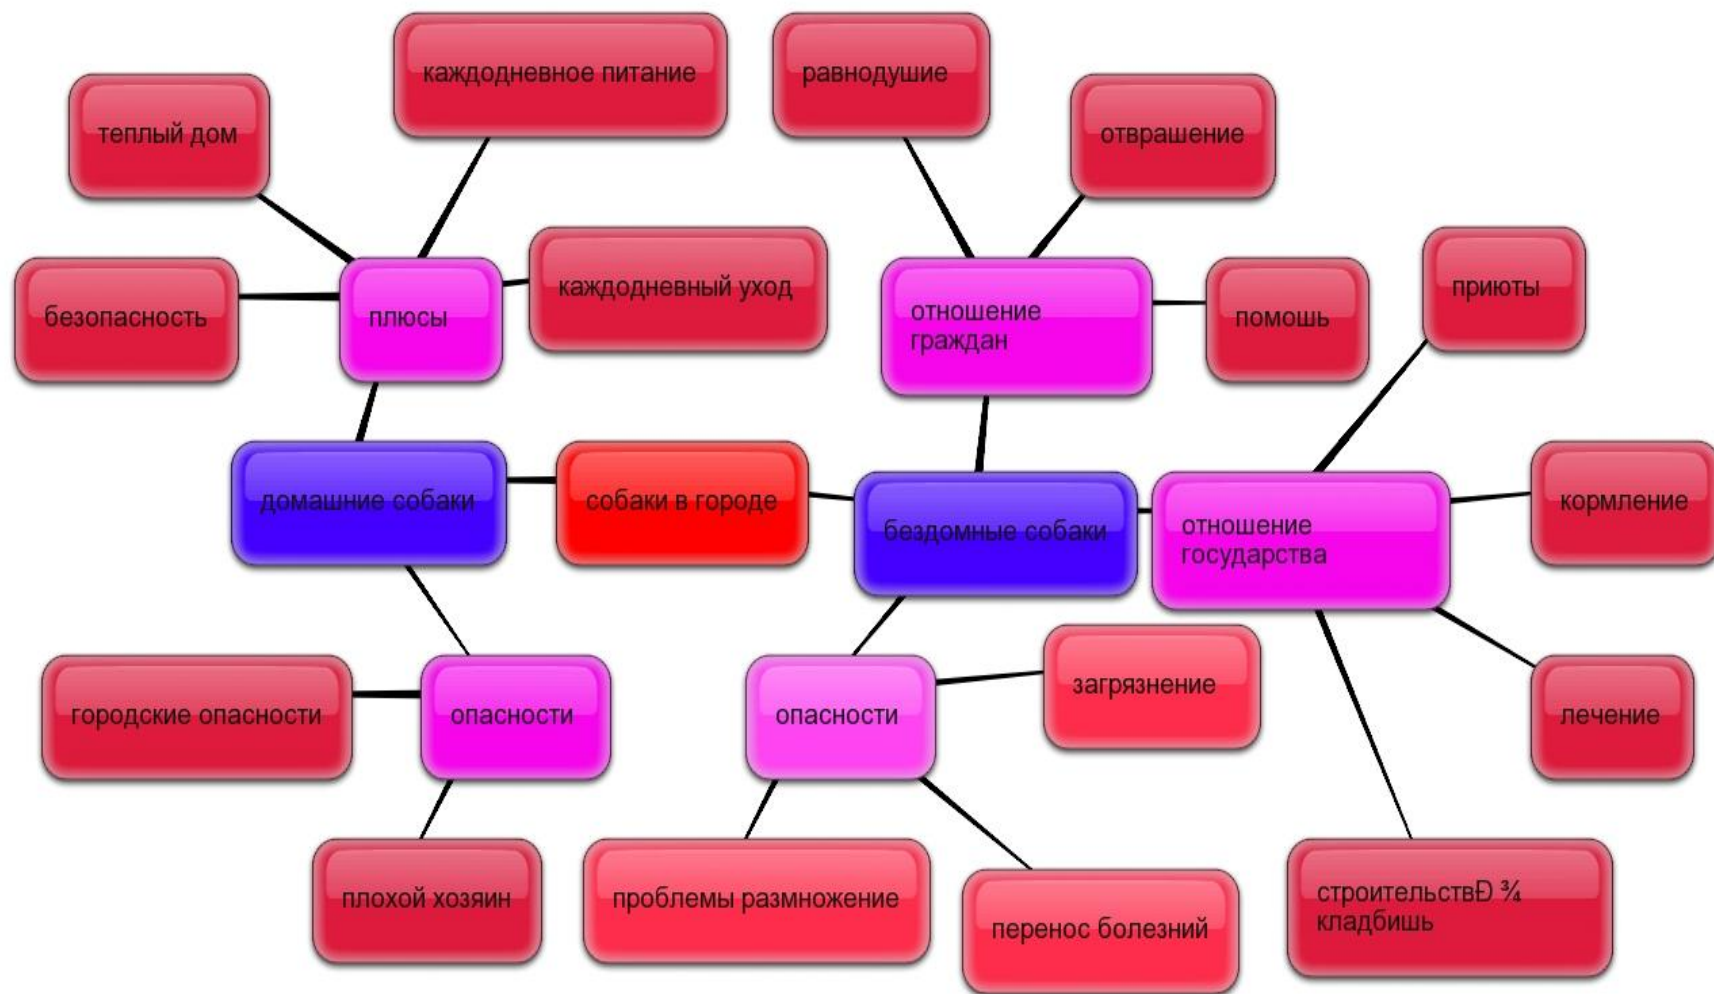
каждодневное питание

равнодушие

теплый дом

отврашение

безопасность

плюсы

каждодневный уход

отношение граждан

помошь

приюты

домашние собаки

собаки в городе

бездомные собаки

отношение государства

кормление

городские опасности

опасности

опасности

загрязнение

лечение

плохой хозяин

проблемы размножение

перенос болезний

строительствÐ ¾ кладбишь